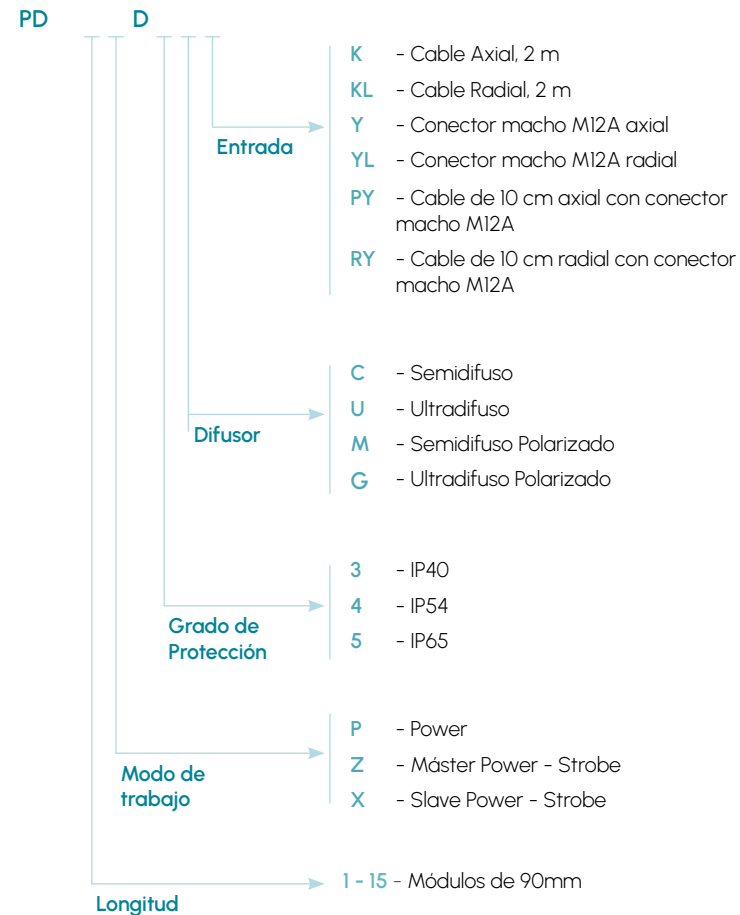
PD D

K - Cable Axial, 2 m
KL - Cable Radial, 2 m
Y - Conector macho M12A axial
YL - Conector macho M12A radial
PY - Cable de 10 cm axial con conector macho M12A
RY - Cable de 10 cm radial con conector macho M12A

Entrada

C - Semidifuso
U - Ultradifuso
M - Semidifuso Polarizado
G - Ultradifuso Polarizado

Difusor

3 - IP40
4 - IP54
5 - IP65

Grado de Protección

P - Power
Z - Máster Power - Strobe
X - Slave Power - Strobe

Modo de trabajo

1 - 15 - Módulos de 90mm

Longitud